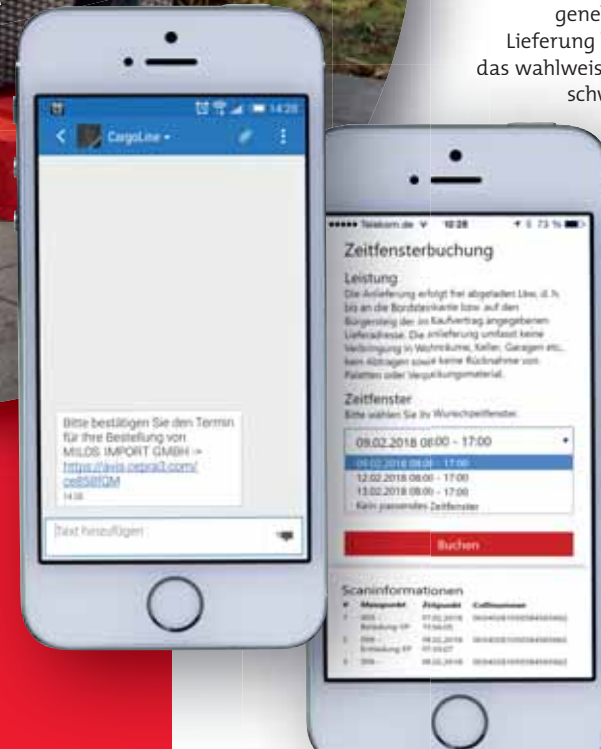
gene
Lieferung
das wahlweis
schw

14:28

CargoLine

Bitte bestätigen Sie den Termin für Ihre Bestellung von MILOS IMPORT GMBH -> https://avis.cepra3.com/ce858fQM

14:28

Text hinzufügen

Telekom.de 10:28 73 %

Zeitfensterbuchung

Leistung

Die Anlieferung erfolgt frei abgeladen Lkw, d. h. bis an die Bordsteinkante bzw. auf den Bürgersteig der im Kaufvertrag angegebenen Lieferadresse. Die Anlieferung umfasst keine Verbringung in Wohnräume, Keller, Garagen etc., kein Abtragen sowie keine Rücknahme von Paletten oder Verpackungsmaterial.

Zeitfenster

Bitte wählen Sie Ihr Wunschzeitfenster.

09.02.2018 08:00 - 17:00

09.02.2018 08:00 - 17:00
12.02.2018 08:00 - 17:00
13.02.2018 08:00 - 17:00
Kein passendes Zeitfenster

Buchen

Scaninformationen

| # | Messpunkt | Zeitpunkt | Collinummer |
|---|---|---|---|
| 1 | 203 - Entladung EP | 07.02.2018 15:56:05 | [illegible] |
| 2 | 204 - Entladung EP | 08.02.2018 07:03:07 | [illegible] |
| 3 | 205 - | 08.02.2018 | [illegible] |